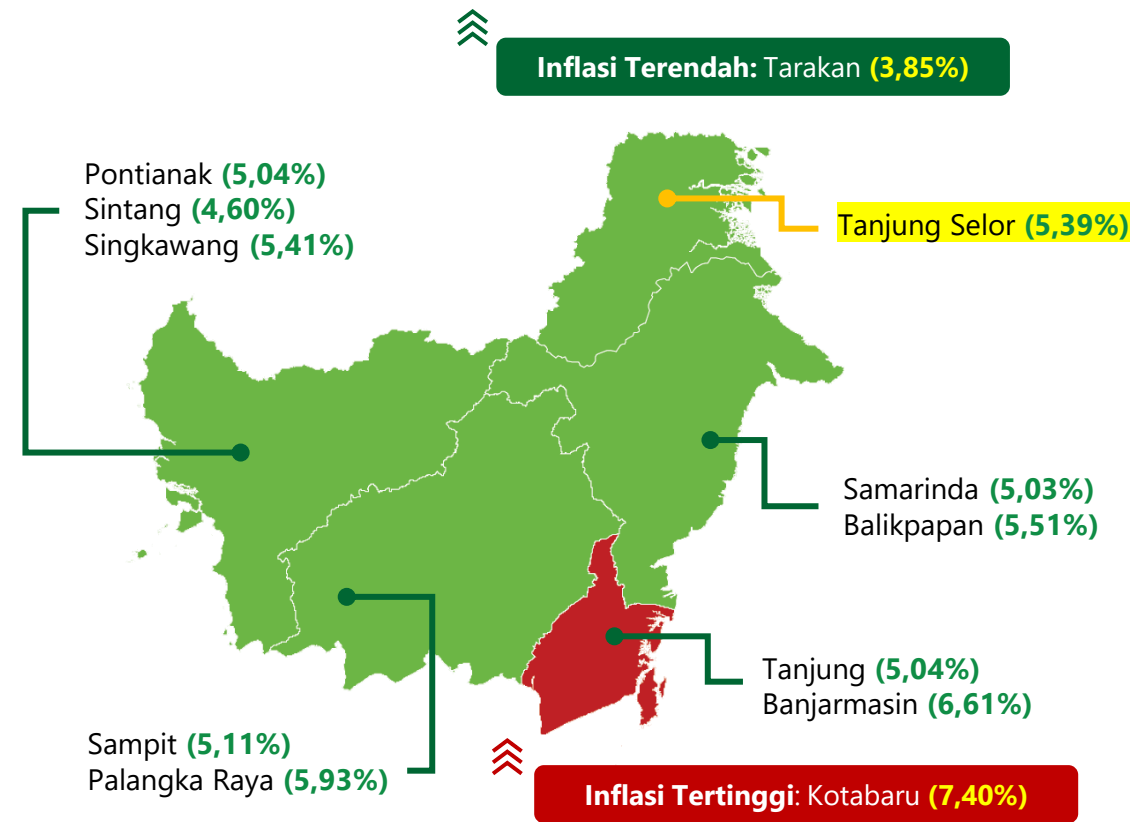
Inflasi Terendah: Tarakan (3,85%)

Pontianak (5,04%)
Sintang (4,60%)
Singkawang (5,41%)

Tanjung Selor (5,39%)

Samarinda (5,03%)
Balikpapan (5,51%)

Tanjung (5,04%)
Banjarmasin (6,61%)

Sampit (5,11%)
Palangka Raya (5,93%)

Inflasi Tertinggi: Kotabaru (7,40%)